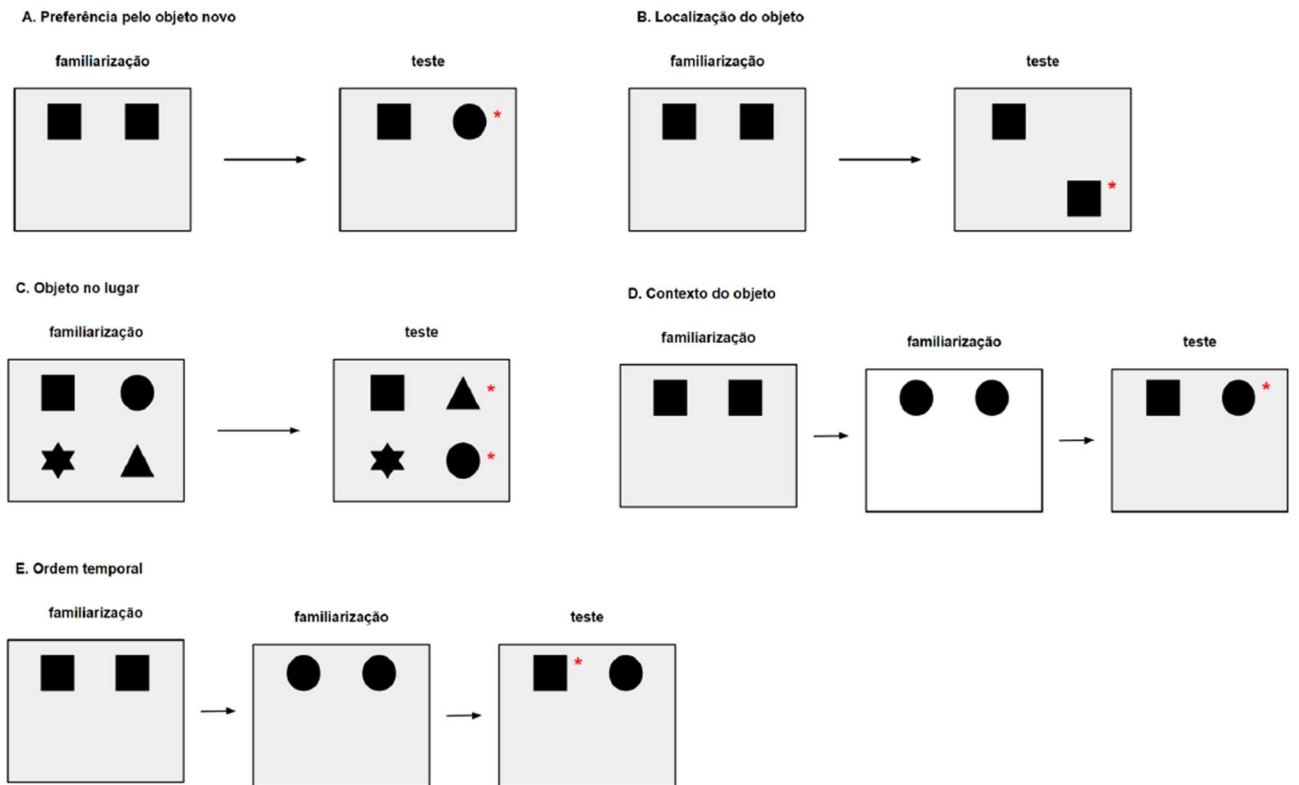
A. Preferência pelo objeto novo

familiarização

teste

*

B. Localização do objeto

familiarização

teste

*

C. Objeto no lugar

familiarização

teste

*

*

D. Contexto do objeto

familiarização

familiarização

teste

*

E. Ordem temporal

familiarização

familiarização

teste

*